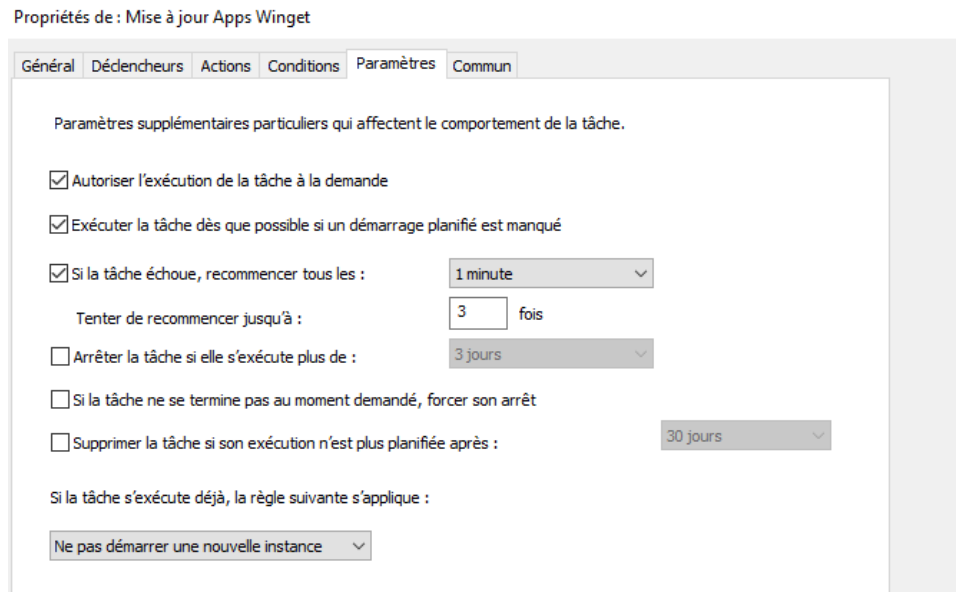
Propriétés de : Mise à jour Apps Winget

Général | Déclencheurs | Actions | Conditions | Paramètres | Commun

Paramètres supplémentaires particuliers qui affectent le comportement de la tâche.

☑ Autoriser l'exécution de la tâche à la demande

☑ Exécuter la tâche dès que possible si un démarrage planifié est manqué

☑ Si la tâche échoue, recommencer tous les : 1 minute

Tenter de recommencer jusqu'à : 3 fois

☐ Arrêter la tâche si elle s'exécute plus de : 3 jours

☐ Si la tâche ne se termine pas au moment demandé, forcer son arrêt

☐ Supprimer la tâche si son exécution n'est plus planifiée après : 30 jours

Si la tâche s'exécute déjà, la règle suivante s'applique :

Ne pas démarrer une nouvelle instance